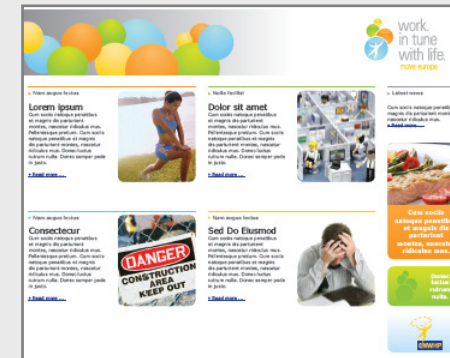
work. in tune with life.
move europe

» Nam augue lectus
Lorem ipsum
Cum sociis natoque penatibus et magnis dis parturient montes, nascetur ridiculus mus. Pellentesque pretium. Cum sociis natoque penatibus et magnis dis parturient montes, nascetur ridiculus mus. Donec luctus rutrum nulla. Donec semper pede in justo.
» Read more ...

» Nulla facilisi
Dolor sit amet
Cum sociis natoque penatibus et magnis dis parturient montes, nascetur ridiculus mus. Pellentesque pretium. Cum sociis natoque penatibus et magnis dis parturient montes, nascetur ridiculus mus. Donec luctus rutrum nulla. Donec semper pede in justo.
» Read more ...

» Latest news
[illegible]
» Read more ...

» Nam augue lectus
Consectetur
Cum sociis natoque penatibus et magnis dis parturient montes, nascetur ridiculus mus. Pellentesque pretium. Cum sociis natoque penatibus et magnis dis parturient montes, nascetur ridiculus mus. Donec luctus rutrum nulla. Donec semper pede in justo.
» Read more ...

DANGER
CONSTRUCTION AREA
KEEP OUT

» Nam augue lectus
Sed Do Eiusmod
Cum sociis natoque penatibus et magnis dis parturient montes, nascetur ridiculus mus. Pellentesque pretium. Cum sociis natoque penatibus et magnis dis parturient montes, nascetur ridiculus mus. Donec luctus rutrum nulla. Donec semper pede in justo.
» Read more ...

Cum sociis natoque pena et magnis dis parturient montes, nascetur ridiculus mus.

Donec luctus rutrum nulla.

ENWHP